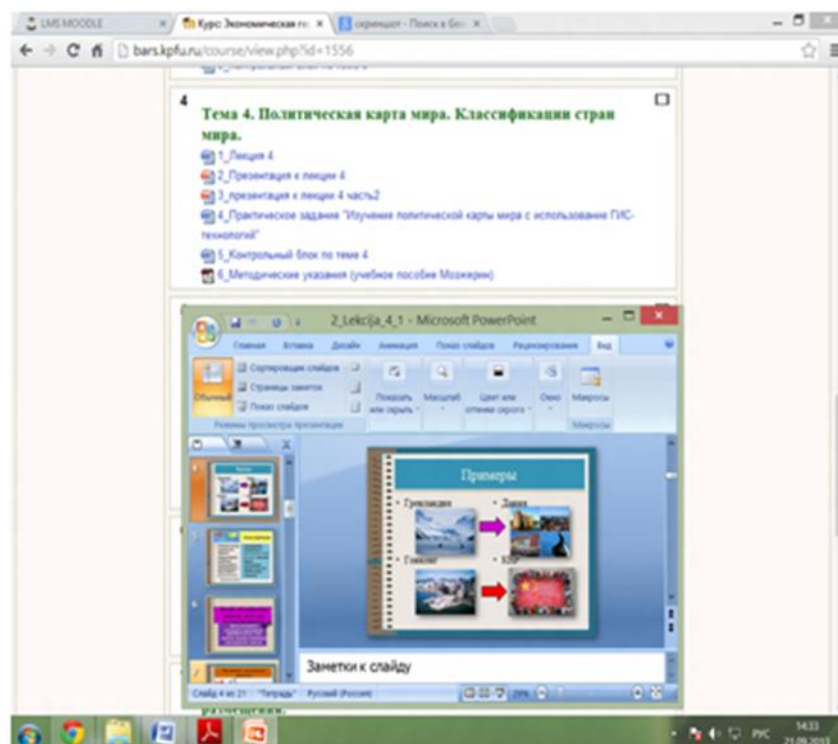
LMS MOODLE | Курс: Экономическая г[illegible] | скриншот - Поиск в Go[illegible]

bars.kpfu.ru/course/view.php?id=1556

4

Тема 4. Политическая карта мира. Классификации стран мира.

1_Лекция 4

2_Презентация к лекции 4

3_презентация к лекции 4 часть2

4_Практическое задание "Изучение политической карты мира с использование ГИС-технологий"

5_Контрольный блок по теме 4

6_Методические указания (учебное пособие Мозжерин)

2_Lekcija_4_1 - Microsoft PowerPoint

Главная Вставка Дизайн Анимация Показ слайдов Рецензирование Вид

Обычный Сортировщик слайдов Страницы заметок Показ слайдов

Режимы просмотра презентации

Показать или скрыть Масштаб Цвет или оттенки серого Окно Макросы

Макросы

Примеры

Гренландия Дания

Гонконг КНР

Заметки к слайду

Слайд 4 из 21 "Тетрадь" Русский (Россия)

РУС 14:33 21.09.2015